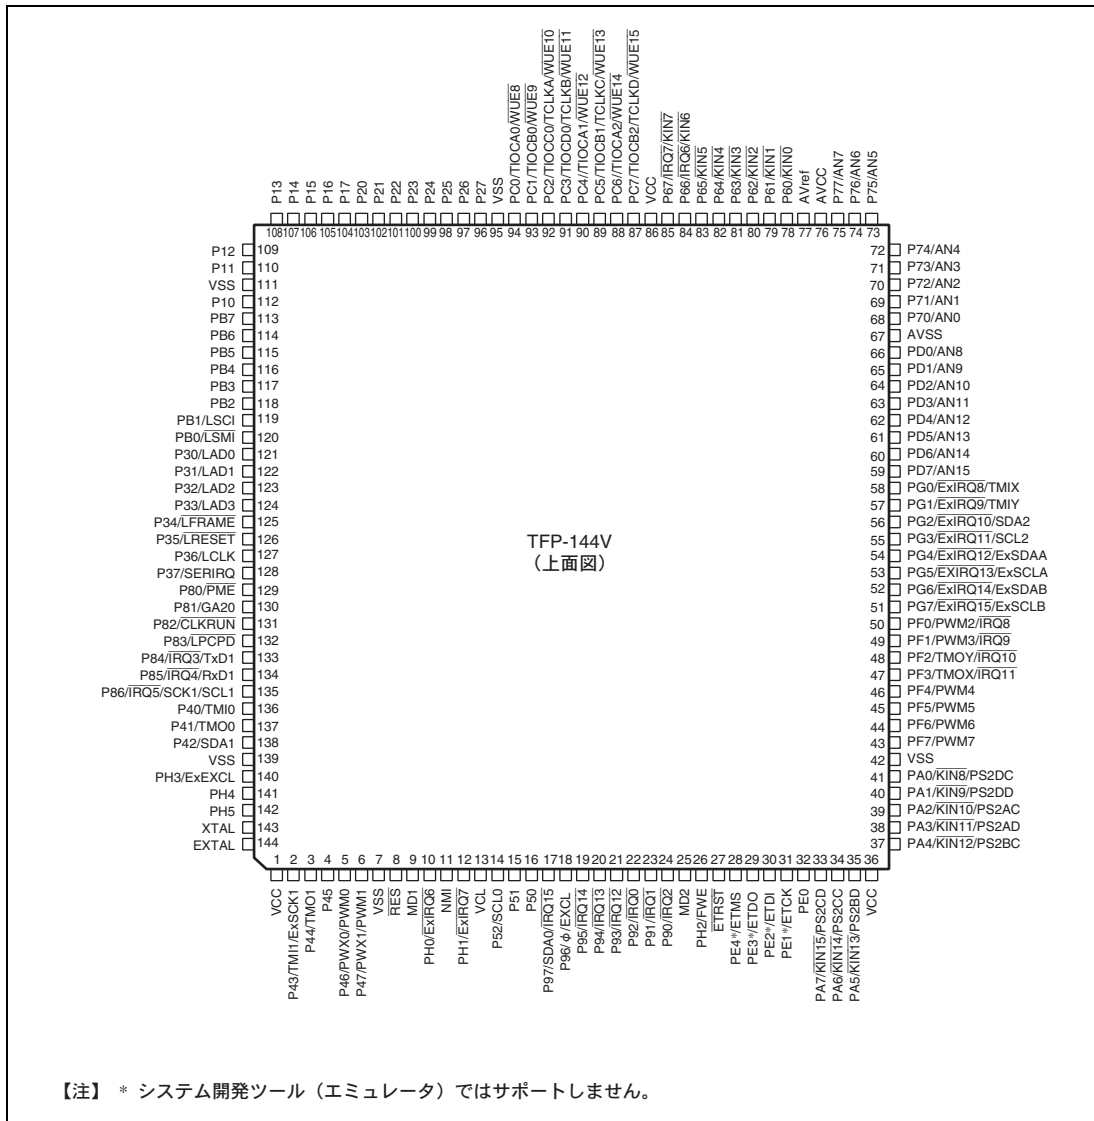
P13 108
P14 107
P15 106
P16 105
P17 104
P20 103
P21 102
P22 101
P23 100
P24 99
P25 98
P26 97
P27 96
VSS 95
PC0/TIOCA0/$\overline{WUE8}$ 94
PC1/TIOCB0/$\overline{WUE9}$ 93
PC2/TIOCC0/TCLKA/$\overline{WUE10}$ 92
PC3/TIOCD0/TCLKB/$\overline{WUE11}$ 91
PC4/TIOCA1/$\overline{WUE12}$ 90
PC5/TIOCB1/TCLKC/$\overline{WUE13}$ 89
PC6/TIOCA2/$\overline{WUE14}$ 88
PC7/TIOCB2/TCLKD/$\overline{WUE15}$ 87
VCC 86
P67/$\overline{IRQ7}$/$\overline{KIN7}$ 85
P66/$\overline{IRQ6}$/$\overline{KIN6}$ 84
P65/$\overline{KIN5}$ 83
P64/$\overline{KIN4}$ 82
P63/$\overline{KIN3}$ 81
P62/$\overline{KIN2}$ 80
P61/$\overline{KIN1}$ 79
P60/$\overline{KIN0}$ 78
AVref 77
AVCC 76
P77/AN7 75
P76/AN6 74
P75/AN5 73

P12 109
P11 110
VSS 111
P10 112
PB7 113
PB6 114
PB5 115
PB4 116
PB3 117
PB2 118
PB1/LSCI 119
PB0/$\overline{LSMI}$ 120
P30/LAD0 121
P31/LAD1 122
P32/LAD2 123
P33/LAD3 124
P34/$\overline{LFRAME}$ 125
P35/$\overline{LRESET}$ 126
P36/LCLK 127
P37/SERIRQ 128
P80/$\overline{PME}$ 129
P81/GA20 130
P82/$\overline{CLKRUN}$ 131
P83/$\overline{LPCPD}$ 132
P84/$\overline{IRQ3}$/TxD1 133
P85/$\overline{IRQ4}$/RxD1 134
P86/$\overline{IRQ5}$/SCK1/SCL1 135
P40/TMI0 136
P41/TMO0 137
P42/SDA1 138
VSS 139
PH3/ExEXCL 140
PH4 141
PH5 142
XTAL 143
EXTAL 144

72 P74/AN4
71 P73/AN3
70 P72/AN2
69 P71/AN1
68 P70/AN0
67 AVSS
66 PD0/AN8
65 PD1/AN9
64 PD2/AN10
63 PD3/AN11
62 PD4/AN12
61 PD5/AN13
60 PD6/AN14
59 PD7/AN15
58 PG0/$\overline{ExIRQ8}$/TMIX
57 PG1/$\overline{ExIRQ9}$/TMIY
56 PG2/$\overline{ExIRQ10}$/SDA2
55 PG3/$\overline{ExIRQ11}$/SCL2
54 PG4/$\overline{ExIRQ12}$/ExSDAA
53 PG5/$\overline{EXIRQ13}$/ExSCLA
52 PG6/$\overline{ExIRQ14}$/ExSDAB
51 PG7/$\overline{ExIRQ15}$/ExSCLB
50 PF0/PWM2/$\overline{IRQ8}$
49 PF1/PWM3/$\overline{IRQ9}$
48 PF2/TMOY/$\overline{IRQ10}$
47 PF3/TMOX/$\overline{IRQ11}$
46 PF4/PWM4
45 PF5/PWM5
44 PF6/PWM6
43 PF7/PWM7
42 VSS
41 PA0/$\overline{KIN8}$/PS2DC
40 PA1/$\overline{KIN9}$/PS2DD
39 PA2/$\overline{KIN10}$/PS2AC
38 PA3/$\overline{KIN11}$/PS2AD
37 PA4/$\overline{KIN12}$/PS2BC

TFP-144V
（上面図）

1 VCC
2 P43/TMI1/ExSCK1
3 P44/TMO1
4 P45
5 P46/PWX0/PWM0
6 P47/PWX1/PWM1
7 VSS
8 $\overline{RES}$
9 MD1
10 PH0/$\overline{ExIRQ6}$
11 NMI
12 PH1/$\overline{ExIRQ7}$
13 VCL
14 P52/SCL0
15 P51
16 P50
17 P97/SDA0/$\overline{IRQ15}$
18 P96/φ/EXCL
19 P95/$\overline{IRQ14}$
20 P94/$\overline{IRQ13}$
21 P93/$\overline{IRQ12}$
22 P92/$\overline{IRQ0}$
23 P91/$\overline{IRQ1}$
24 P90/$\overline{IRQ2}$
25 MD2
26 PH2/FWE
27 $\overline{ETRST}$
28 PE4*/ETMS
29 PE3*/ETDO
30 PE2*/ETDI
31 PE1*/ETCK
32 PE0
33 PA7/$\overline{KIN15}$/PS2CD
34 PA6/$\overline{KIN14}$/PS2CC
35 PA5/$\overline{KIN13}$/PS2BD
36 VCC

【注】 * システム開発ツール（エミュレータ）ではサポートしません。